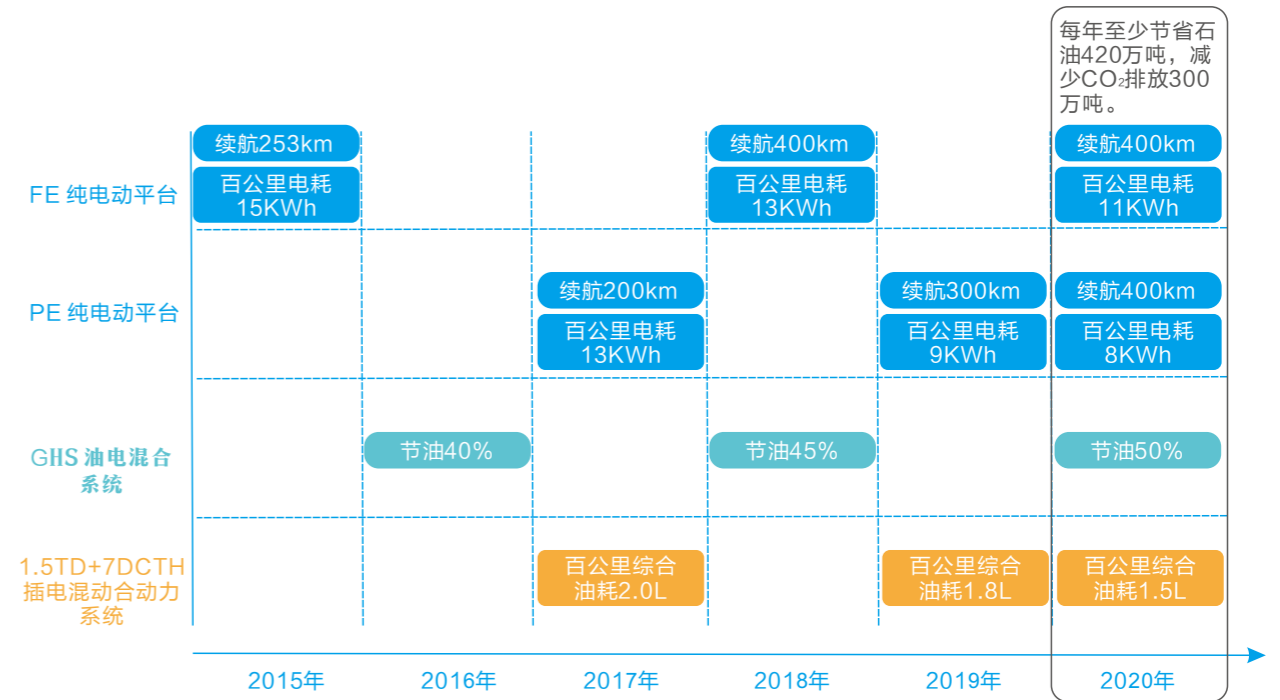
每年至少节省石油420万吨，减少$CO_2$排放300万吨。

FE 纯电动平台

续航253km
百公里电耗15KWh

续航400km
百公里电耗13KWh

续航400km
百公里电耗11KWh

PE 纯电动平台

续航200km
百公里电耗13KWh

续航300km
百公里电耗9KWh

续航400km
百公里电耗8KWh

GHS 油电混合系统

节油40%

节油45%

节油50%

1.5TD+7DCTH 插电混动合动力系统

百公里综合油耗2.0L

百公里综合油耗1.8L

百公里综合油耗1.5L

2015年 2016年 2017年 2018年 2019年 2020年